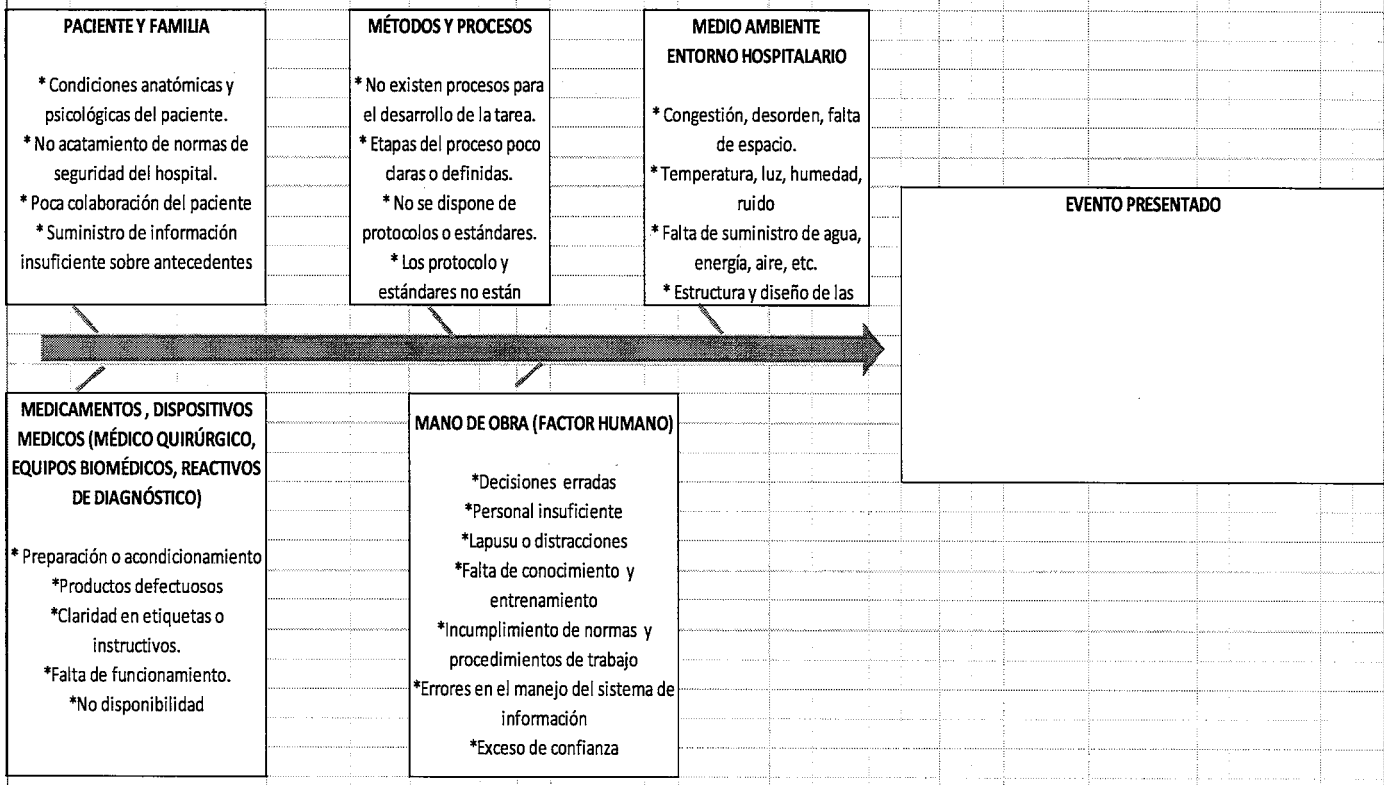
PACIENTE Y FAMILIA

* Condiciones anatómicas y psicológicas del paciente.
* No acatamiento de normas de seguridad del hospital.
* Poca colaboración del paciente
* Suministro de información insuficiente sobre antecedentes

MÉTODOS Y PROCESOS

* No existen procesos para el desarrollo de la tarea.
* Etapas del proceso poco claras o definidas.
* No se dispone de protocolos o estándares.
* Los protocolo y estándares no están

MEDIO AMBIENTE ENTORNO HOSPITALARIO

* Congestión, desorden, falta de espacio.
* Temperatura, luz, humedad, ruido
* Falta de suministro de agua, energía, aire, etc.
* Estructura y diseño de las

EVENTO PRESENTADO

MEDICAMENTOS , DISPOSITIVOS MEDICOS (MÉDICO QUIRÚRGICO, EQUIPOS BIOMÉDICOS, REACTIVOS DE DIAGNÓSTICO)

* Preparación o acondicionamiento
*Productos defectuosos
*Claridad en etiquetas o instructivos.
*Falta de funcionamiento.
*No disponibilidad

MANO DE OBRA (FACTOR HUMANO)

*Decisiones erradas
*Personal insuficiente
*Lapusu o distracciones
*Falta de conocimiento y entrenamiento
*Incumplimiento de normas y procedimientos de trabajo
*Errores en el manejo del sistema de información
*Exceso de confianza